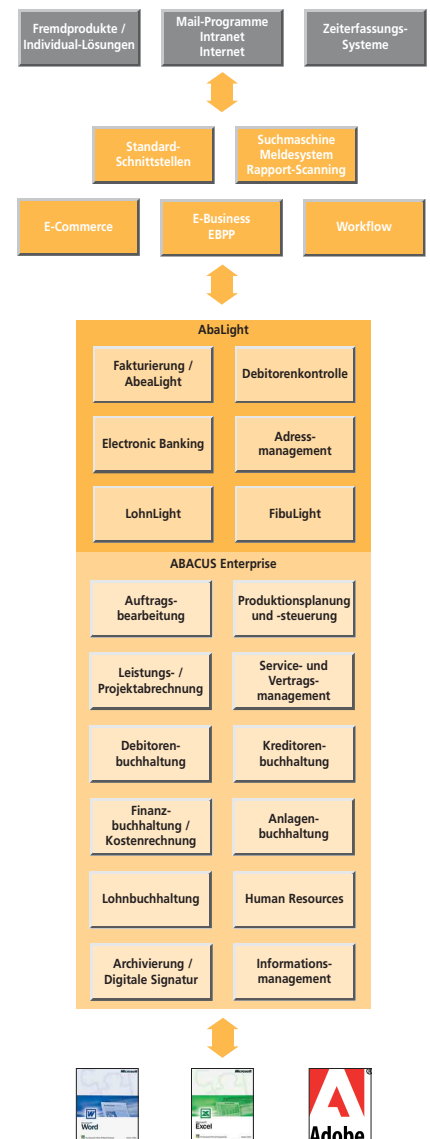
Fremdprodukte / Individual-Lösungen

Mail-Programme Intranet Internet

Zeiterfassungs-Systeme

Standard-Schnittstellen

Suchmaschine Meldesystem Rapport-Scanning

E-Commerce

E-Business EBPP

Workflow

AbaLight

Fakturierung / AbeaLight

Debitorenkontrolle

Electronic Banking

Adress-management

LohnLight

FibuLight

ABACUS Enterprise

Auftrags-bearbeitung

Produktionsplanung und -steuerung

Leistungs- / Projektabrechnung

Service- und Vertrags-management

Debitoren-buchhaltung

Kreditoren-buchhaltung

Finanz-buchhaltung / Kostenrechnung

Anlagen-buchhaltung

Lohnbuchhaltung

Human Resources

Archivierung / Digitale Signatur

Informations-management

Microsoft Word

Microsoft Excel

Adobe